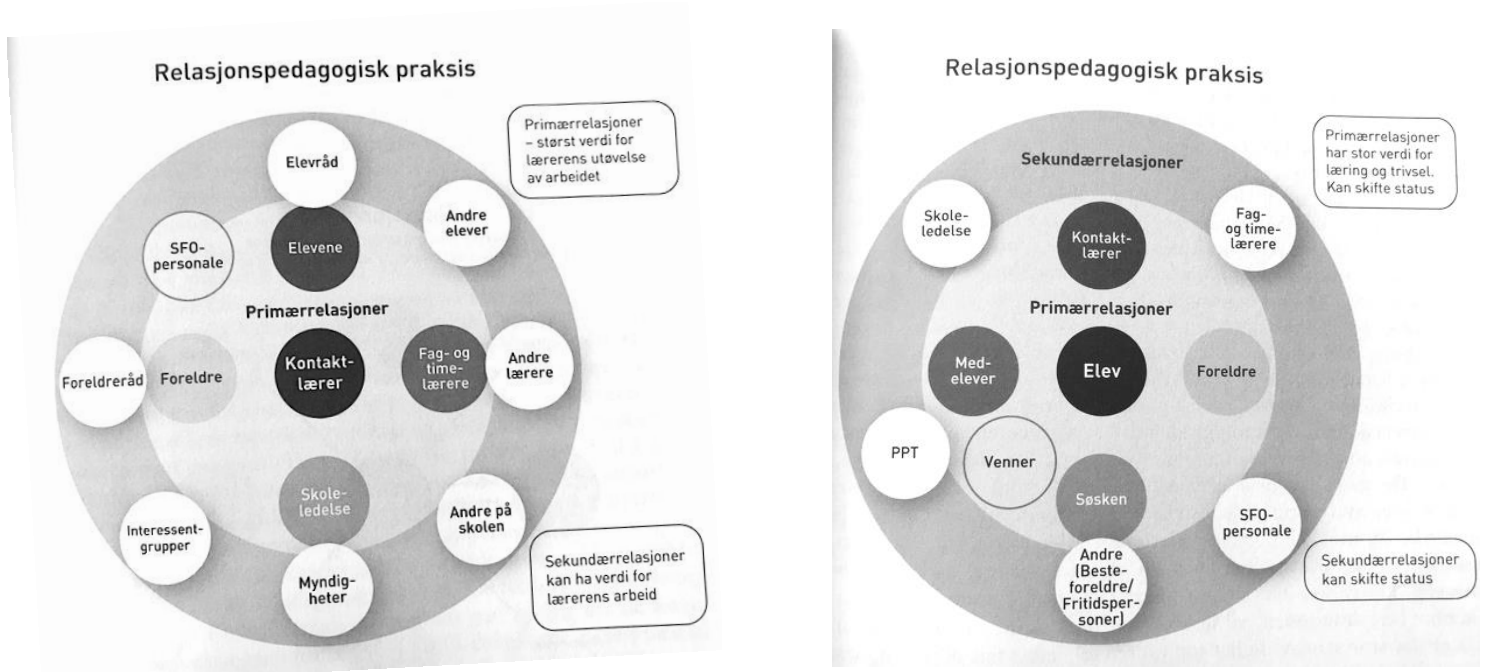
Relasjonspedagogisk praksis

Primærrelasjoner – størst verdi for lærerens utøvelse av arbeidet

Elevråd

Andre elever

SFO-personale

Elevene

Primærrelasjoner

Foreldreråd

Foreldre

Kontaktlærer

Fag- og timelærere

Andre lærere

Skoleledelse

Interessentgrupper

Andre på skolen

Myndigheter

Sekundærrelasjoner kan ha verdi for lærerens arbeid

Relasjonspedagogisk praksis

Primærrelasjoner har stor verdi for læring og trivsel. Kan skifte status

Sekundærrelasjoner

Skoleledelse

Kontaktlærer

Fag- og timelærere

Primærrelasjoner

Medelever

Elev

Foreldre

PPT

Venner

Søsken

SFO-personale

Andre [Besteforeldre/ Fritidspersoner]

Sekundærrelasjoner kan skifte status